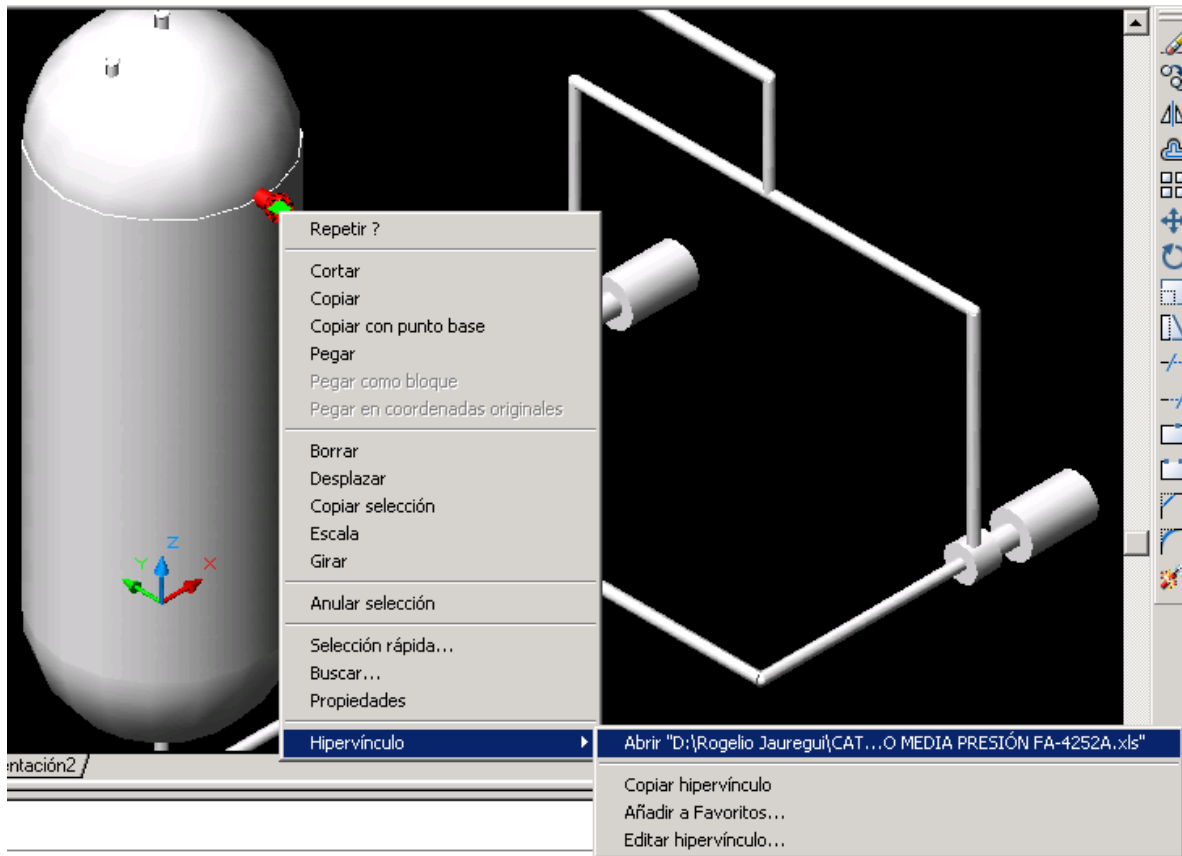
Repetir ?

Cortar
Copiar
Copiar con punto base
Pegar
Pegar como bloque
Pegar en coordenadas originales

Borrar
Desplazar
Copiar selección
Escala
Girar

Anular selección

Selección rápida...
Buscar...
Propiedades

Hipervínculo

Abrir "D:\Rogelio Jauregui\CAT...O MEDIA PRESIÓN FA-4252A.xls"

Copiar hipervínculo
Añadir a Favoritos...
Editar hipervínculo...

Z
Y
X

entación2